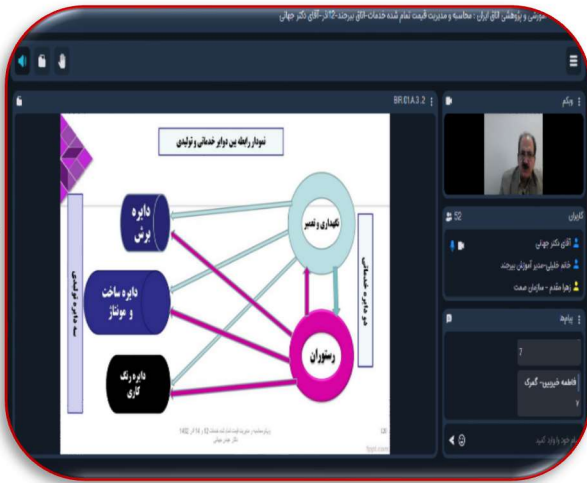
موزشی و پژوهش اتاق ایران: محاسبه و مدیریت قیمت تمام شده خدمات-اتاق بیرجند-۱۴ آذر-آقای دکتر جهانی

BR.01A3.2

نمودار رابطه بین دوایر خدماتی و تولیدی

دایره برش

دایره ساخت و مونتاژ

دایره رنگ کاری

نگهداری و تعمیر

رستوران

سه دایره تولیدی

دو دایره خدماتی

وبکم

کاربران

آقای دکتر جهانی

خانم خلیلی-مدیر آموزش بیرجند

زهرا مقدم - سازمان صمت

پیام‌ها

۷

فاطمه خیریبی- گمرک

۷

پیام خود را وارد کنید